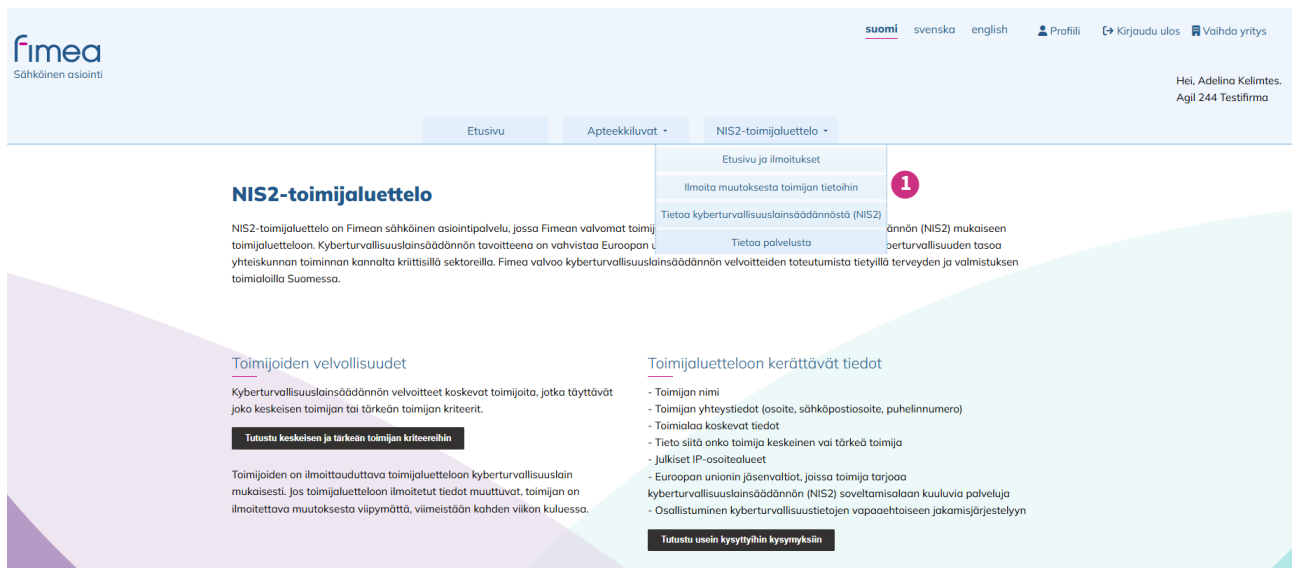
fimea
Sähköinen asiointi

suomi svenska english Profiili Kirjaudu ulos Vaihda yritys

Hei, Adelina Kelimtes.
Agil 244 Testifirma

Etusivu Apteekkiluvat NIS2-toimijaluettelo

Etusivu ja ilmoitukset
Ilmoita muutoksesta toimijan tietoihin
Tietoa kyberturvallisuuslainsäädännöstä (NIS2)
Tietoa palvelusta

1

NIS2-toimijaluettelo

NIS2-toimijaluettelo on Fimean sähköinen asiointipalvelu, jossa Fimean valvomat toimij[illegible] ännön (NIS2) mukaiseen toimijaluetteloon. Kyberturvallisuuslainsäädännön tavoitteena on vahvistaa Euroopan u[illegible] berturvallisuuden tasoa yhteiskunnan toiminnan kannalta kriittisillä sektoreilla. Fimea valvoo kyberturvallisuuslainsäädännön velvoitteiden toteutumista tietyillä terveyden ja valmistuksen toimialoilla Suomessa.

Toimijoiden velvollisuudet

Kyberturvallisuuslainsäädännön velvoitteet koskevat toimijoita, jotka täyttävät joko keskeisen toimijan tai tärkeän toimijan kriteerit.

Tutustu keskeisen ja tärkeän toimijan kriteereihin

Toimijoiden on ilmoittauduttava toimijaluetteloon kyberturvallisuuslain mukaisesti. Jos toimijaluetteloon ilmoitetut tiedot muuttuvat, toimijan on ilmoitettava muutoksesta viipymättä, viimeistään kahden viikon kuluessa.

Toimijaluetteloon kerättävät tiedot

- Toimijan nimi
- Toimijan yhteystiedot (osoite, sähköpostiosoite, puhelinnumero)
- Toimialaa koskevat tiedot
- Tieto siitä onko toimija keskeinen vai tärkeä toimija
- Julkiset IP-osoitealueet
- Euroopan unionin jäsenvaltiot, joissa toimija tarjoaa kyberturvallisuuslainsäädännön (NIS2) soveltamisalaan kuuluvia palveluja
- Osallistuminen kyberturvallisuustietojen vapaaehtoiseen jakamisjärjestelyyn

Tutustu usein kysyttyihin kysymyksiin